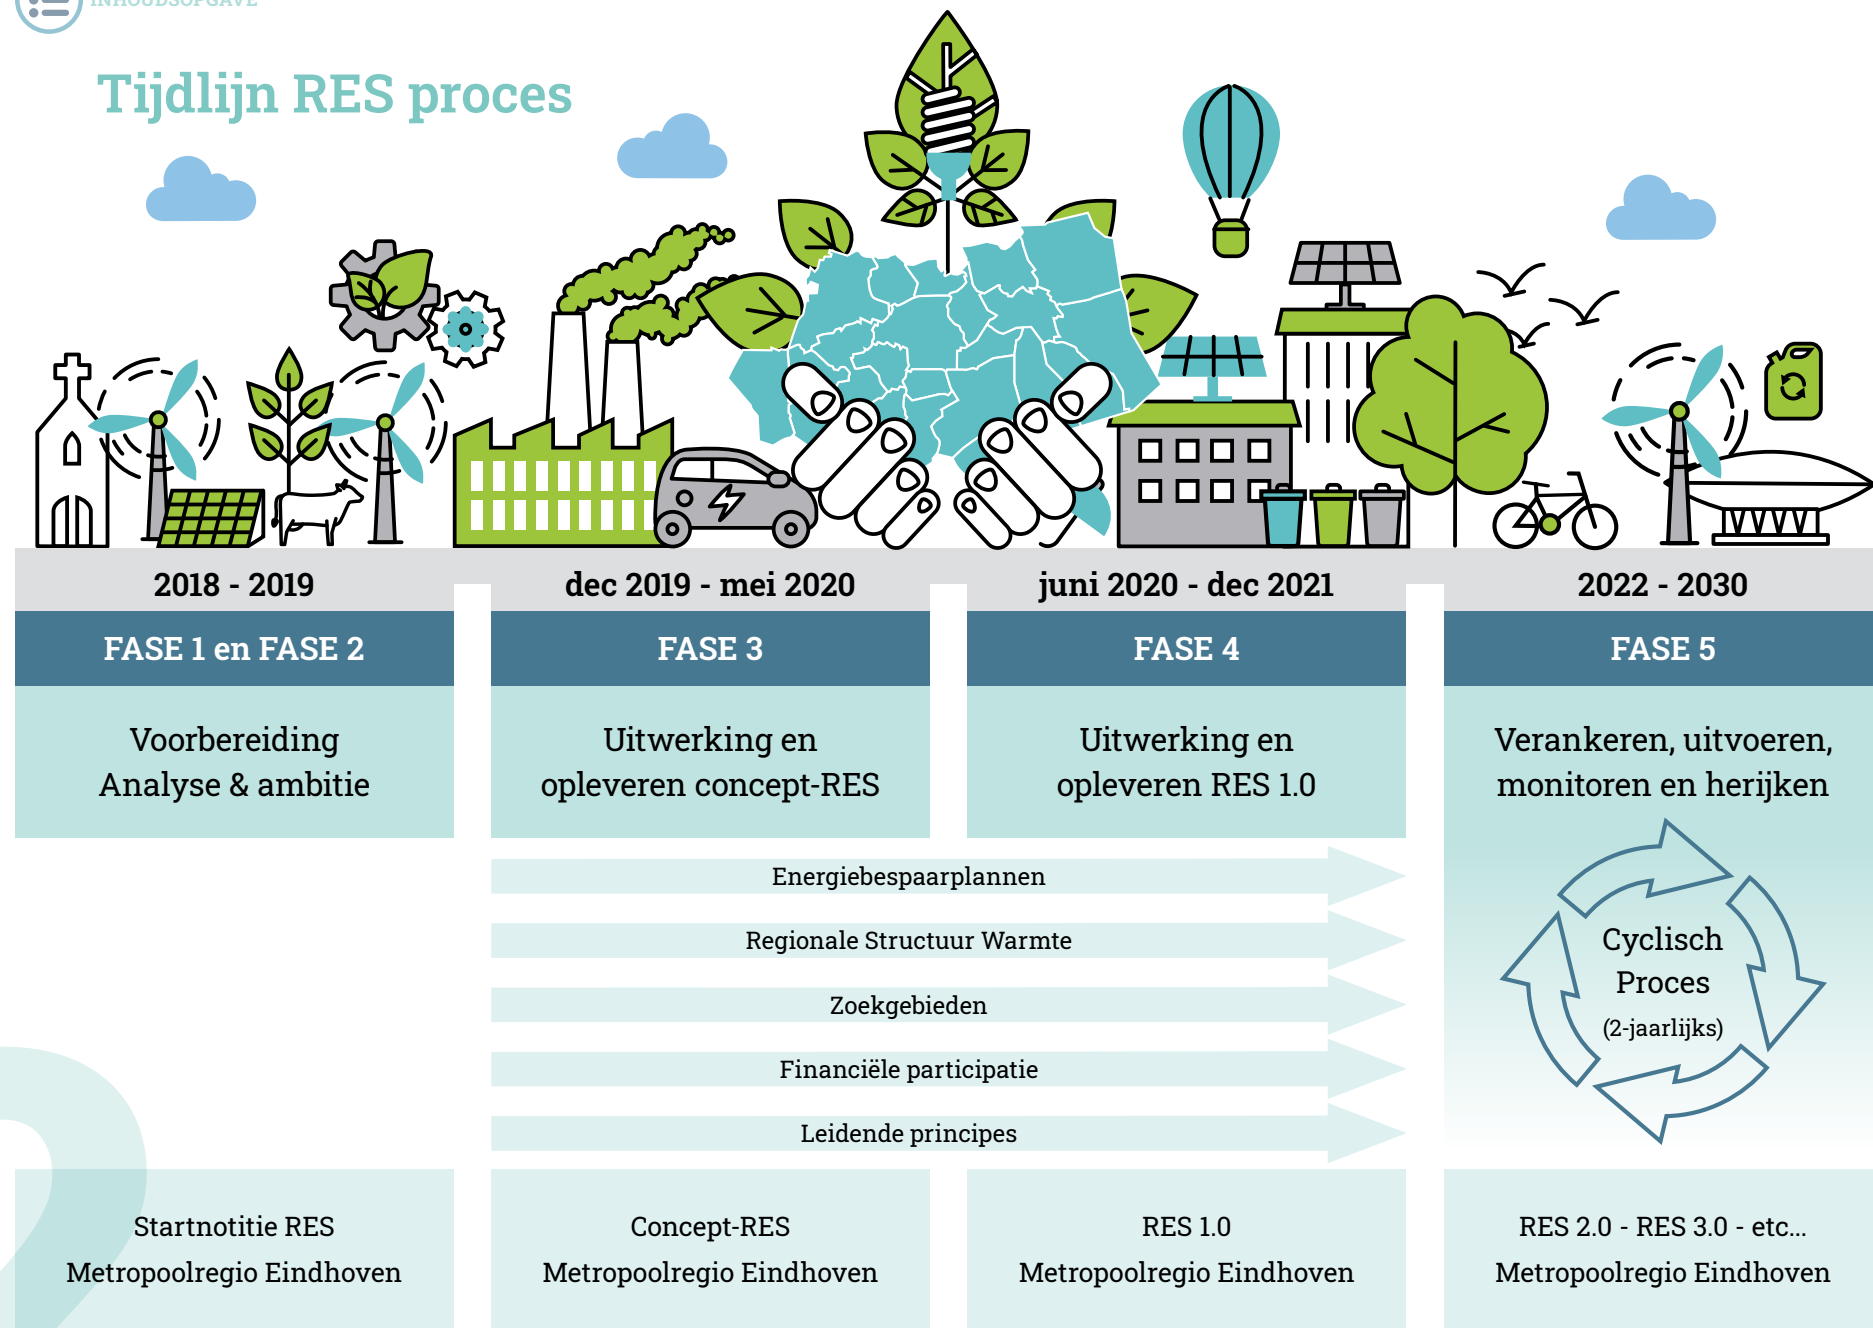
INHOUDSOPGAVE

Tijdlijn RES proces

| 2018 - 2019 | dec 2019 - mei 2020 | juni 2020 - dec 2021 | 2022 - 2030 |
|---|---|---|---|
| FASE 1 en FASE 2 | FASE 3 | FASE 4 | FASE 5 |
| Voorbereiding Analyse & ambitie | Uitwerking en opleveren concept-RES | Uitwerking en opleveren RES 1.0 | Verankeren, uitvoeren, monitoren en herijken |

Energiebespaarplannen

Regionale Structuur Warmte

Zoekgebieden

Financiële participatie

Leidende principes

Cyclisch Proces (2-jaarlijks)

| Startnotitie RES Metropoolregio Eindhoven | Concept-RES Metropoolregio Eindhoven | RES 1.0 Metropoolregio Eindhoven | RES 2.0 - RES 3.0 - etc... Metropoolregio Eindhoven |
|---|---|---|---|